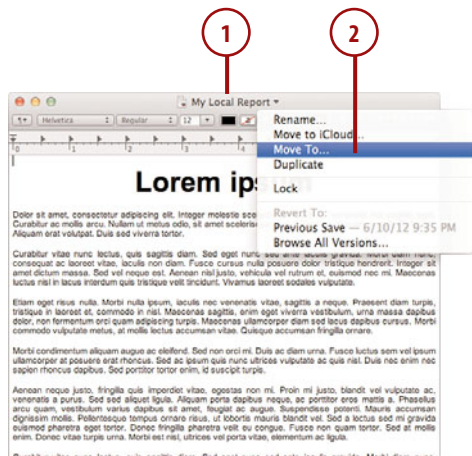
1

2

My Local Report

Helvetica | Regular | 12

Rename...
Move to iCloud...
Move To...
Duplicate
Lock
Revert To:
Previous Save — 6/10/12 9:35 PM
Browse All Versions...

Lorem ips

Dolor sit amet, consectetur adipiscing elit. Integer molestie sc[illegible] Curabitur ac mollis arcu. Nullam ut metus odio, sit amet sceleris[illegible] Aliquam erat volutpat. Duis sed viverra tortor.

Curabitur vitae nunc lectus, quis sagittis diam. Sed eget nunc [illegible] consequat ac laoreet vitae, iaculis non diam. Fusce cursus nulla posuere dolor tristique hendrerit. Integer sit amet dictum massa. Sed vel neque est. Aenean nisl justo, vehicula vel rutrum et, euismod nec mi. Maecenas luctus nisl in lacus interdum quis tristique velit tincidunt. Vivamus laoreet sodales vulputate.

Etiam eget risus nulla. Morbi nulla ipsum, iaculis nec venenatis vitae, sagittis a neque. Praesent diam turpis, tristique in laoreet et, commodo in nisl. Maecenas sagittis, enim eget viverra vestibulum, urna massa dapibus dolor, non fermentum orci quam adipiscing turpis. Maecenas ullamcorper diam sed lacus dapibus cursus. Morbi commodo vulputate metus, at mollis lectus accumsan vitae. Quisque accumsan fringilla ornare.

Morbi condimentum aliquam augue ac eleifend. Sed non orci mi. Duis ac diam urna. Fusce luctus sem vel ipsum ullamcorper at posuere erat rhoncus. Sed ac ipsum quis nunc ultrices vulputate ac quis nisl. Duis nec enim nec sapien rhoncus dapibus. Sed porttitor tortor enim, id suscipit turpis.

Aenean neque justo, fringilla quis imperdiet vitae, egestas non mi. Proin mi justo, blandit vel vulputate ac, venenatis a purus. Sed sed aliquet ligula. Aliquam porta dapibus neque, ac porttitor eros mattis a. Phasellus arcu quam, vestibulum varius dapibus sit amet, feugiat ac augue. Suspendisse potenti. Mauris accumsan dignissim mollis. Pellentesque tempus ornare risus, ut lobortis mauris blandit vel. Sed a lectus sed mi gravida euismod pharetra eget tortor. Donec fringilla pharetra velit eu congue. Fusce non quam tortor. Sed at mollis enim. Donec vitae turpis urna. Morbi est nisl, ultrices vel porta vitae, elementum ac ligula.

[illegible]